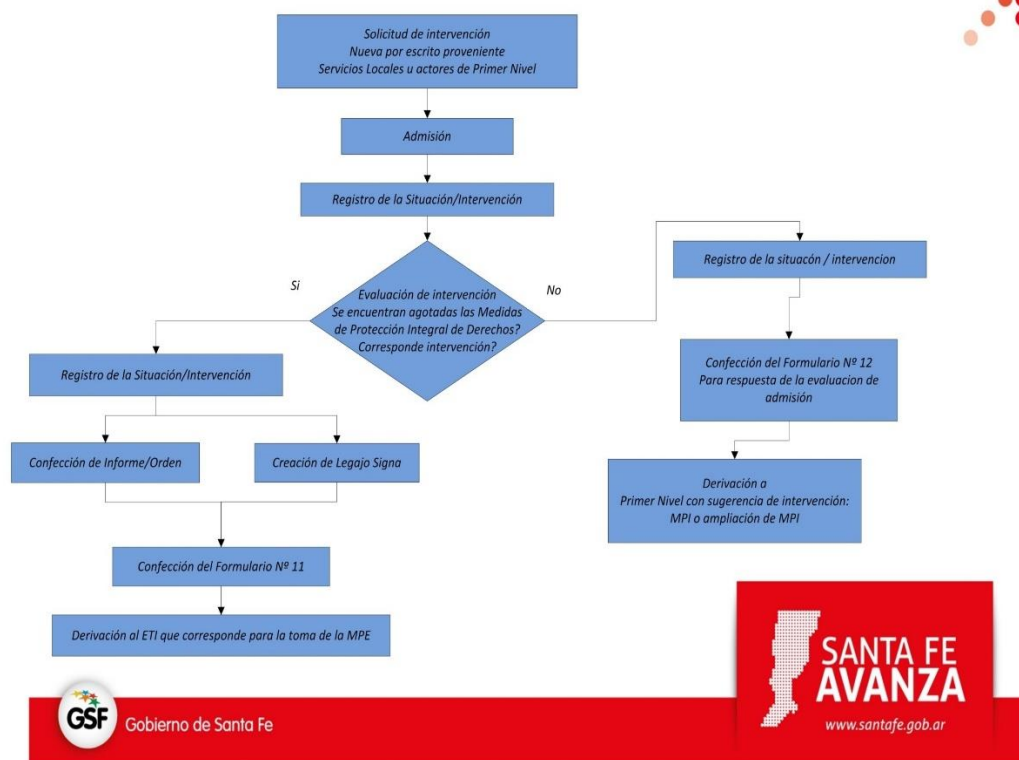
Solicitud de intervención
Nueva por escrito proveniente
Servicios Locales u actores de Primer Nivel

Admisión

Registro de la Situación/Intervención

Si

Evaluación de intervención
Se encuentran agotadas las Medidas de Protección Integral de Derechos?
Corresponde intervención?

No

Registro de la Situación/Intervención

Confección de Informe/Orden

Creación de Legajo Signa

Confección del Formulario Nº 11

Derivación al ETI que corresponde para la toma de la MPE

Registro de la situacón / intervencion

Confección del Formulario Nº 12
Para respuesta de la evaluacion de admisión

Derivación a
Primer Nivel con sugerencia de intervención:
MPI o ampliación de MPI

SANTA FE AVANZA
www.santafe.gob.ar

GSF Gobierno de Santa Fe